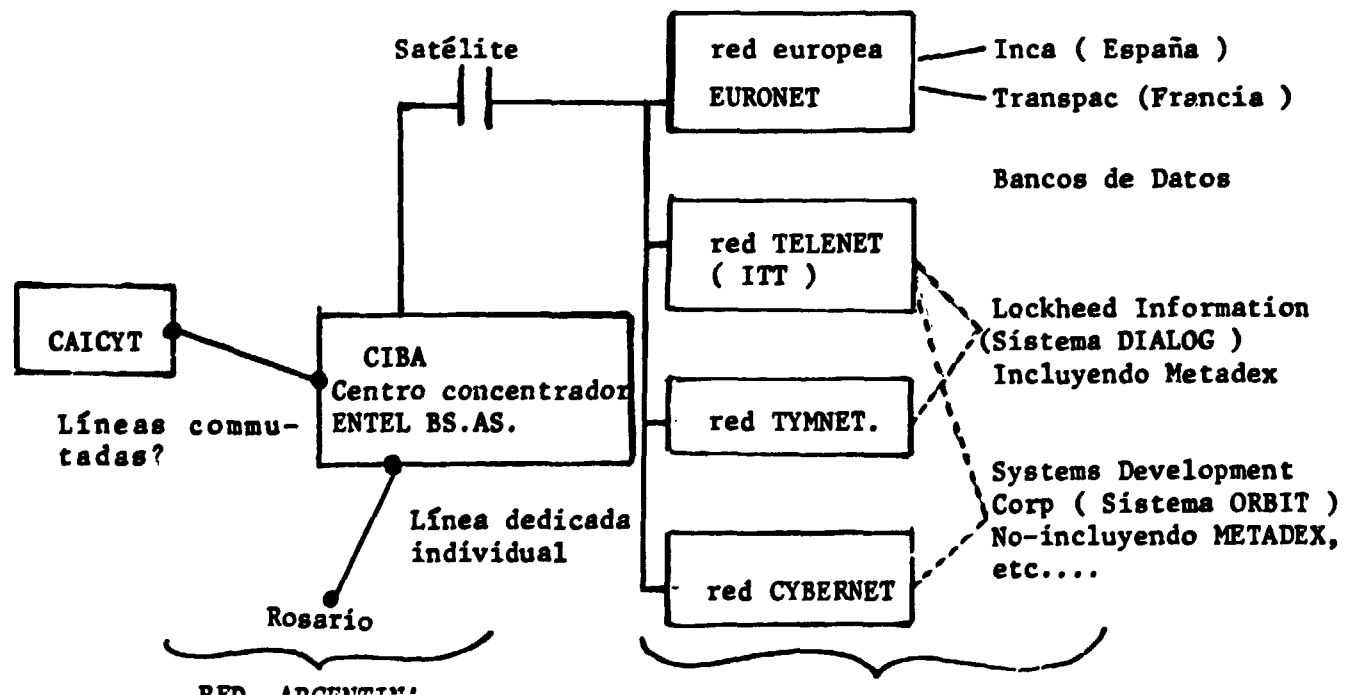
Satélite

red europea EURONET

Inca ( España )

Transpac (Francia )

Bancos de Datos

red TELENET ( ITT )

CAICYT

CIBA Centro concentrador ENTEL BS.AS.

Lockheed Information (Sistema DIALOG ) Incluyendo Metadex

Líneas commutadas?

red TYMNET.

Systems Development Corp ( Sistema ORBIT ) No-incluyendo METADEX, etc....

Línea dedicada individual

red CYBERNET

Rosario

RED ARGENTINA